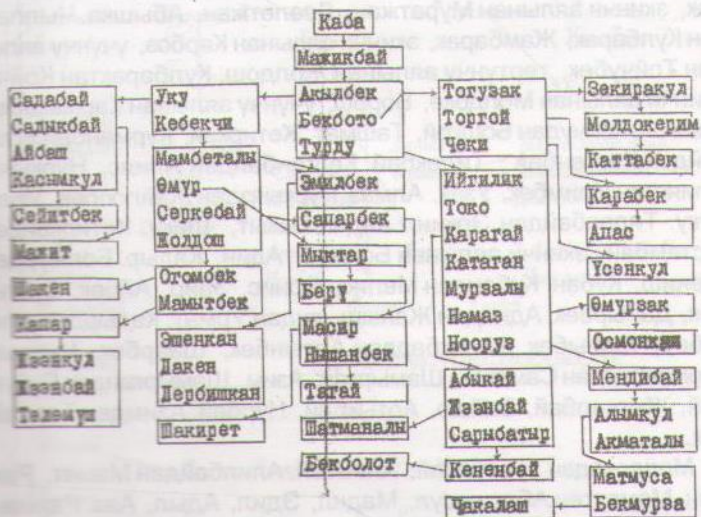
Каба

Мажикбай

Садабай
Садыкбай
Айбаш
Касымкул

Уку
Кебекчи

Акылбек
Бекбото
Турду

Тогузак
Торгой
Чеки

Зекиракул

Молдокерим

Каттабек

Сейитбек

Маметалы
Өмүр
Серкебай
Жолдош

Эшибек

Сапарбек

Мыктар

Беру

Иштилик
Токо
Карагай
Катаган
Мурзалы
Намаз
Нооруз

Карабек

Апас

Үсенкул

Өмүрзак

Осмонкул

Макит

Жекен

Жапар

Жээнкул
Жээнбай
Телемуш

Огомбек
Мамытбек

Эшенкан
Дакен
Дербишкан

Шакирет

Масир
Нышанбек

Тагай

Шатманалы

Бекболот

Абыкай
Жээнбай
Сарыбатыр

Мендибай

Алымкул
Акматалы

Кененбай

Чакалаш

Матмуса
Бекмурза